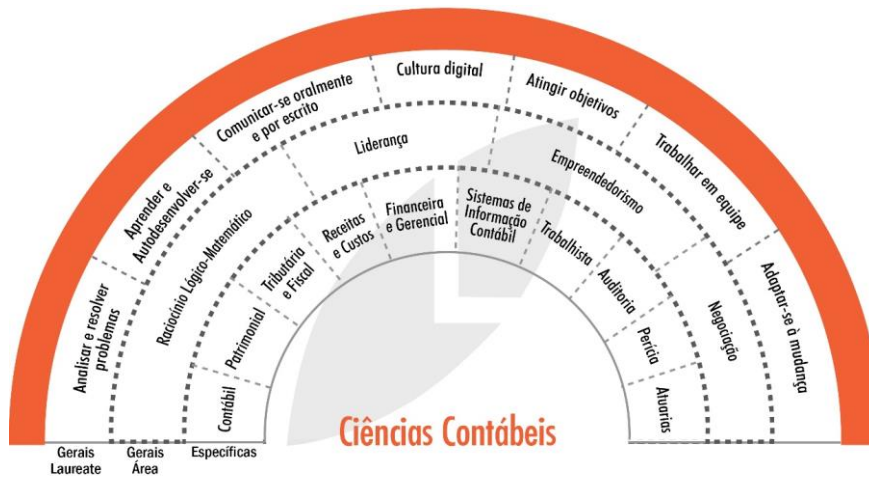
Analisar e resolver problemas

Aprender e Autodesenvolver-se

Comunicar-se oralmente e por escrito

Cultura digital

Atingir objetivos

Trabalhar em equipe

Adaptar-se à mudança

Raciocínio Lógico-Matemático

Liderança

Empreendedorismo

Negociação

Contábil

Patrimonial

Tributária e Fiscal

Receitas e Custos

Financeira e Gerencial

Sistemas de Informação Contábil

Trabalhista

Auditoria

Perícia

Atuárias

Ciências Contábeis

Gerais Laureate

Gerais Área

Específicas